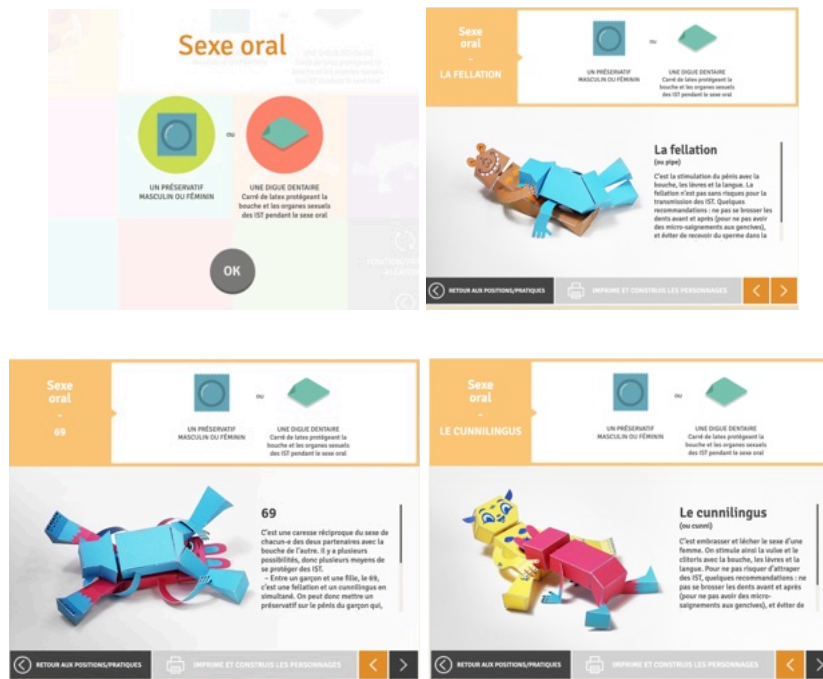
Sexe oral

UN PRÉSERVATIF MASCULIN OU FÉMININ

ou

UNE DIGUE DENTAIRE
Carré de latex protégeant la bouche et les organes sexuels des IST pendant le sexe oral

OK

Sexe oral
-
LA FELLATION

UN PRÉSERVATIF MASCULIN OU FÉMININ

ou

UNE DIGUE DENTAIRE
Carré de latex protégeant la bouche et les organes sexuels des IST pendant le sexe oral

La fellation
(ou pipe)

C'est la stimulation du pénis avec la bouche, les lèvres et la langue. La fellation n'est pas sans risques pour la transmission des IST. Quelques recommandations : ne pas se brosser les dents avant et après (pour ne pas avoir des micro-saignements aux gencives), et éviter de recevoir du sperme dans la

RETOUR AUX POSITIONS/PRATIQUES

IMPRIME ET CONSTRUIS LES PERSONNAGES

Sexe oral
-
69

UN PRÉSERVATIF MASCULIN OU FÉMININ

ou

UNE DIGUE DENTAIRE
Carré de latex protégeant la bouche et les organes sexuels des IST pendant le sexe oral

69

C'est une caresse réciproque du sexe de chacun-e des deux partenaires avec la bouche de l'autre. Il y a plusieurs possibilités, donc plusieurs moyens de se protéger des IST.
– Entre un garçon et une fille, le 69, c'est une fellation et un cunnilingus en simultané. On peut donc mettre un préservatif sur le pénis du garçon qui,

RETOUR AUX POSITIONS/PRATIQUES

IMPRIME ET CONSTRUIS LES PERSONNAGES

Sexe oral
-
LE CUNNILINGUS

UN PRÉSERVATIF MASCULIN OU FÉMININ

ou

UNE DIGUE DENTAIRE
Carré de latex protégeant la bouche et les organes sexuels des IST pendant le sexe oral

Le cunnilingus
(ou cunni)

C'est embrasser et lécher le sexe d'une femme. On stimule ainsi la vulve et le clitoris avec la bouche, les lèvres et la langue. Pour ne pas risquer d'attraper des IST, quelques recommandations : ne pas se brosser les dents avant et après (pour ne pas avoir des micro-saignements aux gencives), et éviter de

RETOUR AUX POSITIONS/PRATIQUES

IMPRIME ET CONSTRUIS LES PERSONNAGES